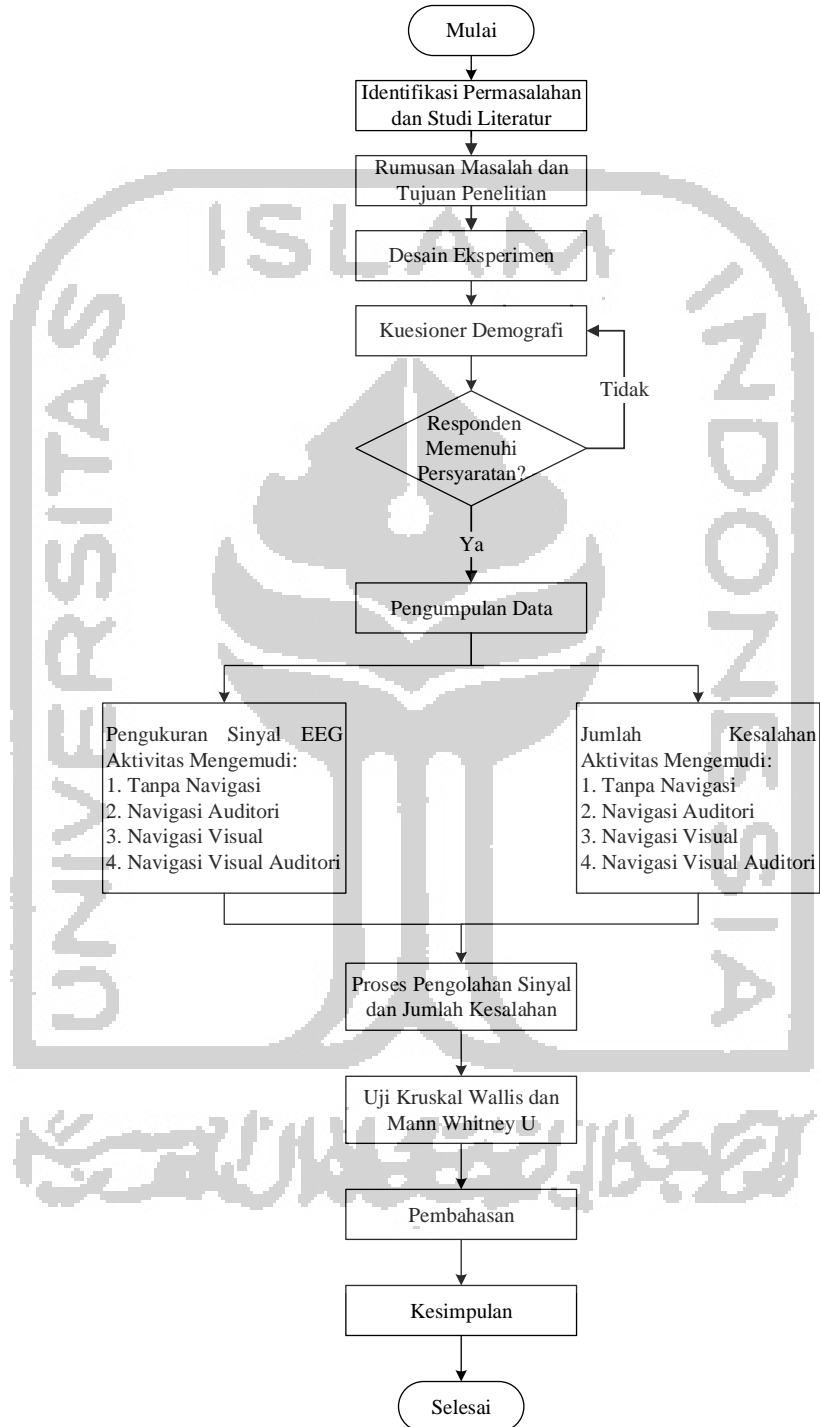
Mulai

Identifikasi Permasalahan dan Studi Literatur

Rumusan Masalah dan Tujuan Penelitian

Desain Eksperimen

Kuesioner Demografi

Responden Memenuhi Persyaratan?

Tidak

Ya

Pengumpulan Data

Pengukuran Sinyal EEG Aktivitas Mengemudi:
1. Tanpa Navigasi
2. Navigasi Auditori
3. Navigasi Visual
4. Navigasi Visual Auditori

Jumlah Kesalahan Aktivitas Mengemudi:
1. Tanpa Navigasi
2. Navigasi Auditori
3. Navigasi Visual
4. Navigasi Visual Auditori

Proses Pengolahan Sinyal dan Jumlah Kesalahan

Uji Kruskal Wallis dan Mann Whitney U

Pembahasan

Kesimpulan

Selesai